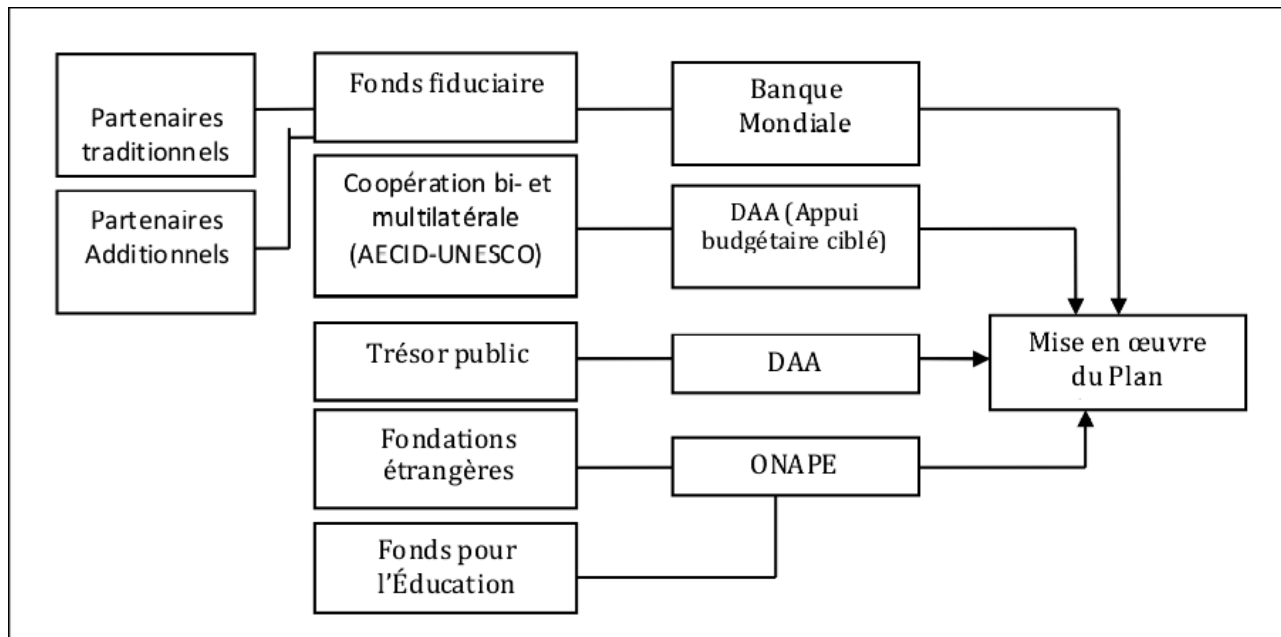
Partenaires traditionnels

Partenaires Additionnels

Fonds fiduciaire

Banque Mondiale

Coopération bi- et multilatérale (AECID-UNESCO)

DAA (Appui budgétaire ciblé)

Trésor public

DAA

Mise en œuvre du Plan

Fondations étrangères

ONAPE

Fonds pour l'Éducation